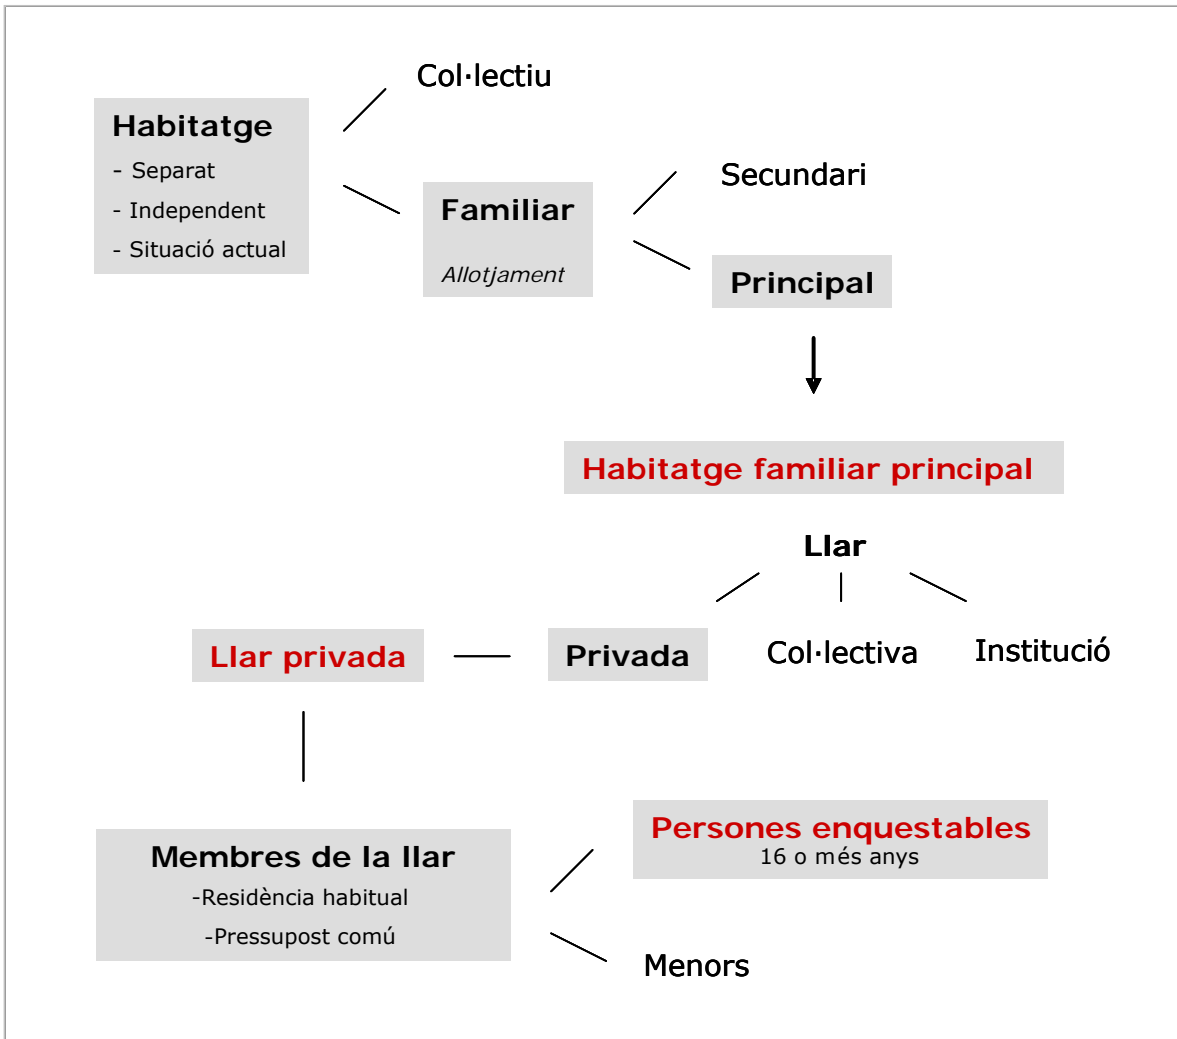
Habitatge
- Separat
- Independent
- Situació actual

Col·lectiu

Familiar
Allotjament

Secundari

Principal

Habitatge familiar principal

Llar

Llar privada

Privada

Col·lectiva

Institució

Membres de la llar
-Residència habitual
-Pressupost comú

Persones enquestables
16 o més anys

Menors